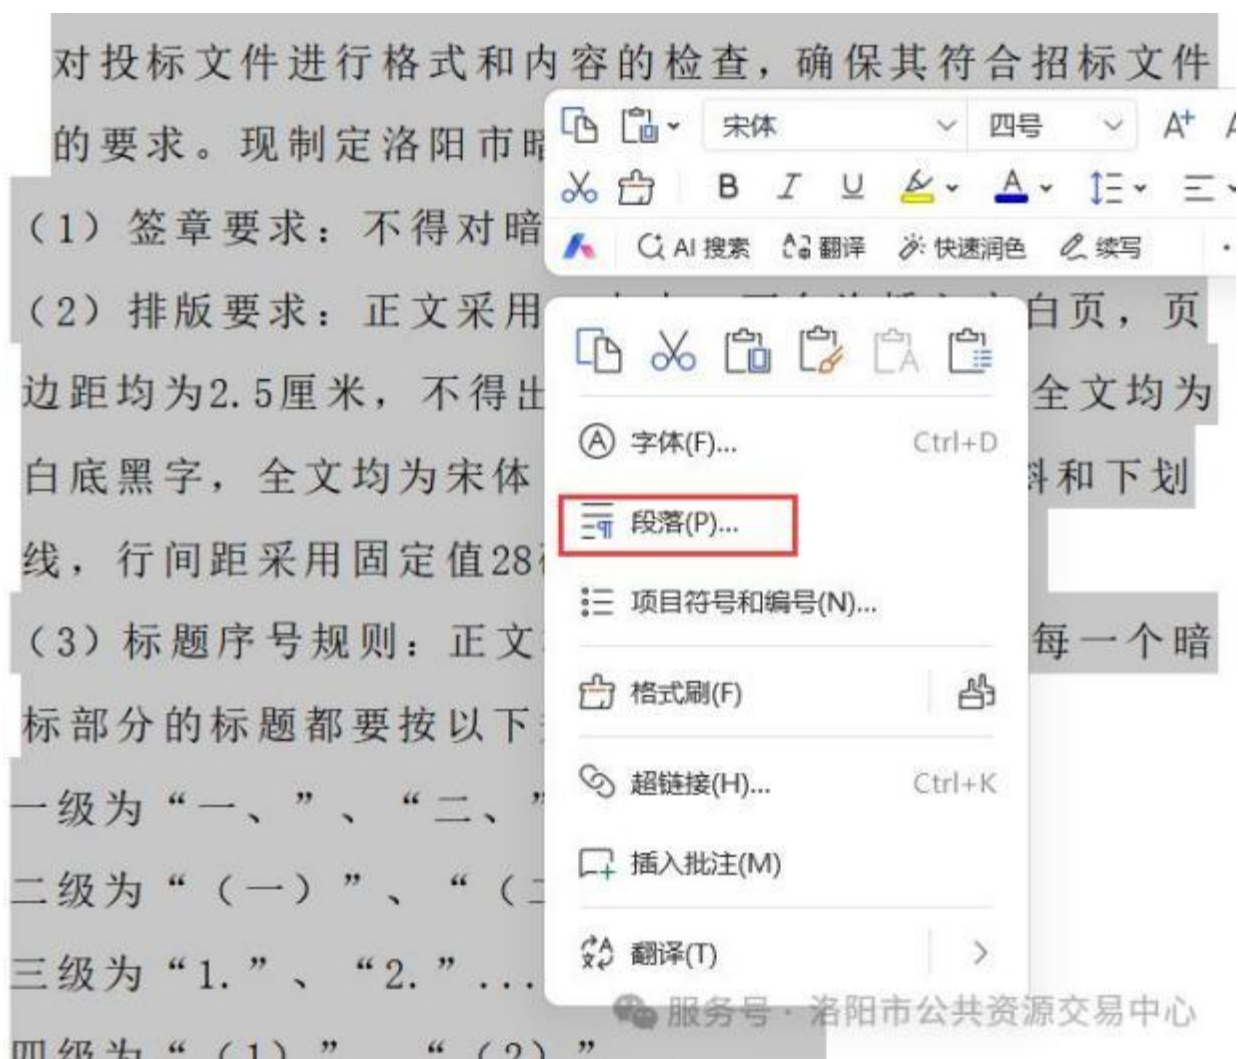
对投标文件进行格式和内容的检查，确保其符合招标文件的要求。现制定洛阳市暗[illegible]

（1）签章要求：不得对暗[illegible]

（2）排版要求：正文采用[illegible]白页，页边距均为2.5厘米，不得出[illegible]全文均为白底黑字，全文均为宋体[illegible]斜和下划线，行间距采用固定值28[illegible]

（3）标题序号规则：正文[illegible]每一个暗标部分的标题都要按以下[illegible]

一级为“一、”、“二、”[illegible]

二级为“（一）”、“（二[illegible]

三级为“1.”、“2.”...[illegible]

四级为“（1）”、“（2）”

宋体
四号
A⁺
B
I
U
A
AI 搜索
翻译
快速润色
续写

字体(F)... Ctrl+D
段落(P)...
项目符号和编号(N)...
格式刷(F)
超链接(H)... Ctrl+K
插入批注(M)
翻译(T)

服务号 · 洛阳市公共资源交易中心